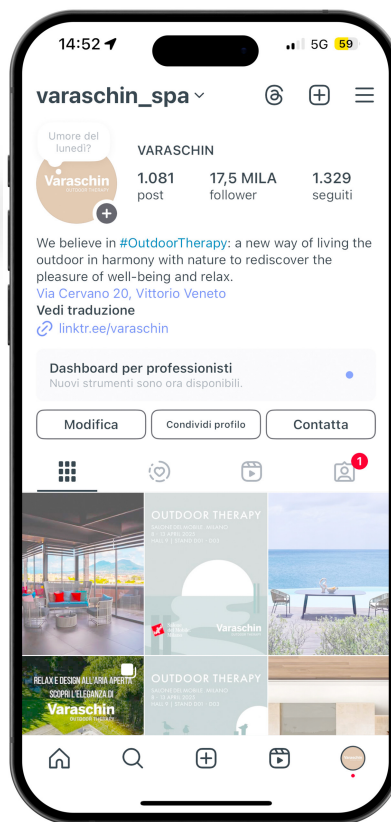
14:52 5G 59

varaschin_spa

Umore del lunedì?

Varaschin OUTDOOR THERAPY

VARASCHIN

1.081 post

17,5 MILA follower

1.329 seguiti

We believe in #OutdoorTherapy: a new way of living the outdoor in harmony with nature to rediscover the pleasure of well-being and relax.
Via Cervano 20, Vittorio Veneto
Vedi traduzione
linktr.ee/varaschin

Dashboard per professionisti
Nuovi strumenti sono ora disponibili.

Modifica

Condividi profilo

Contatta

1

OUTDOOR THERAPY
SALONE DEL MOBILE . MILANO
8 - 13 APRILE 2025
PAD. 9 | STAND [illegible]

Varaschin

RELAX E DESIGN ALL'ARIA APERTA
SCOPRI L'ELEGANZA DI
Varaschin
OUTDOOR THERAPY

OUTDOOR THERAPY
SALONE DEL MOBILE . MILANO
8 - 13 APRILE 2025
PAD. 9 | STAND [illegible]